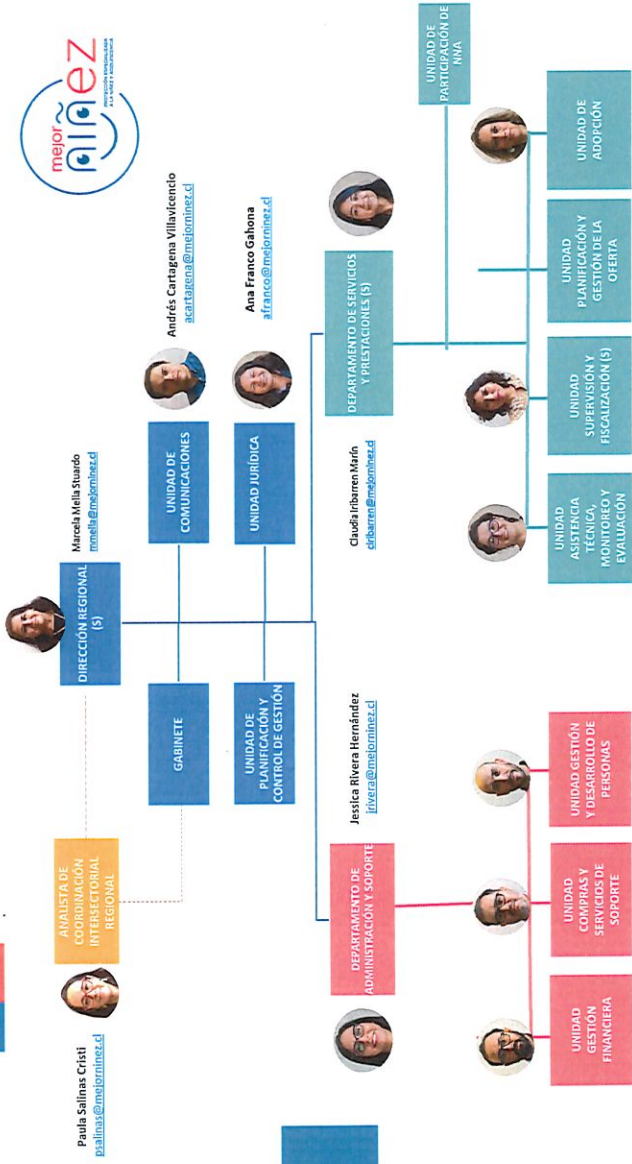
mejor niñez
PROTECCIÓN ESPECIALIZADA A LA NIÑEZ Y ADOLESCENCIA

DIRECCIÓN REGIONAL (S)
Marcela Mella Stuardo
mmella@mejorninez.cl

UNIDAD DE COMUNICACIONES
Andrés Cartagena Villavicencio
acartagena@mejorninez.cl

UNIDAD JURÍDICA
Ana Franco Gahona
afranco@mejorninez.cl

GABINETE

UNIDAD DE PLANIFICACIÓN Y CONTROL DE GESTIÓN

ANALISTA DE COORDINACIÓN INTERSECTORIAL REGIONAL
Paula Salinas Cristi
psalinas@mejorninez.cl

DEPARTAMENTO DE SERVICIOS Y PRESTACIONES (S)
Claudia Iribarren Marín
ciribarren@mejorninez.cl

UNIDAD DE PARTICIPACIÓN DE NNA

UNIDAD ASISTENCIA TÉCNICA, MONITOREO Y EVALUACIÓN

UNIDAD SUPERVISIÓN Y FISCALIZACIÓN (S)

UNIDAD PLANIFICACIÓN Y GESTIÓN DE LA OFERTA

UNIDAD DE ADOPCIÓN

DEPARTAMENTO DE ADMINISTRACIÓN Y SOPORTE
Jessica Rivera Hernández
jrivera@mejorninez.cl

UNIDAD GESTIÓN FINANCIERA

UNIDAD COMPRAS Y SERVICIOS DE SOPORTE

UNIDAD GESTIÓN Y DESARROLLO DE PERSONAS